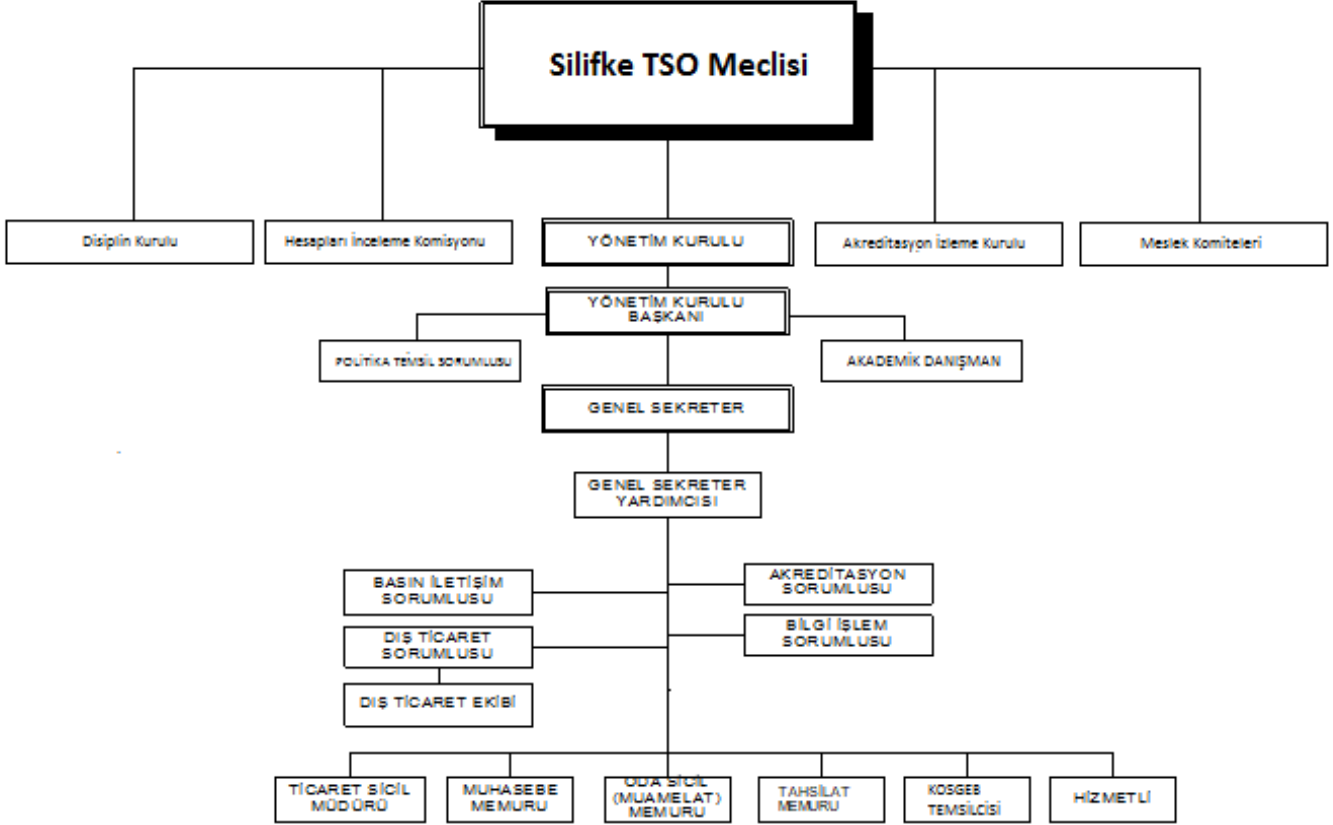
Silifke TSO Meclisi

Disiplin Kurulu

Hesapları İnceleme Komisyonu

YÖNETİM KURULU

Akreditasyon İzleme Kurulu

Meslek Komiteleri

YÖNETİM KURULU BAŞKANI

POLİTİKA TEMSİL SORUMLUSU

AKADEMİK DANIŞMAN

GENEL SEKRETER

GENEL SEKRETER YARDIMCISI

BASIN İLETİŞİM SORUMLUSU

AKREDİTASYON SORUMLUSU

DIŞ TİCARET SORUMLUSU

BİLGİ İŞLEM SORUMLUSU

DIŞ TİCARET EKİBİ

TİCARET SİCİL MÜDÜRÜ

MUHASEBE MEMURU

ODA SİCİL (MUAMELAT) MEMURU

TAHSİLAT MEMURU

KOSGEB TEMSİLCİSİ

HİZMETLİ